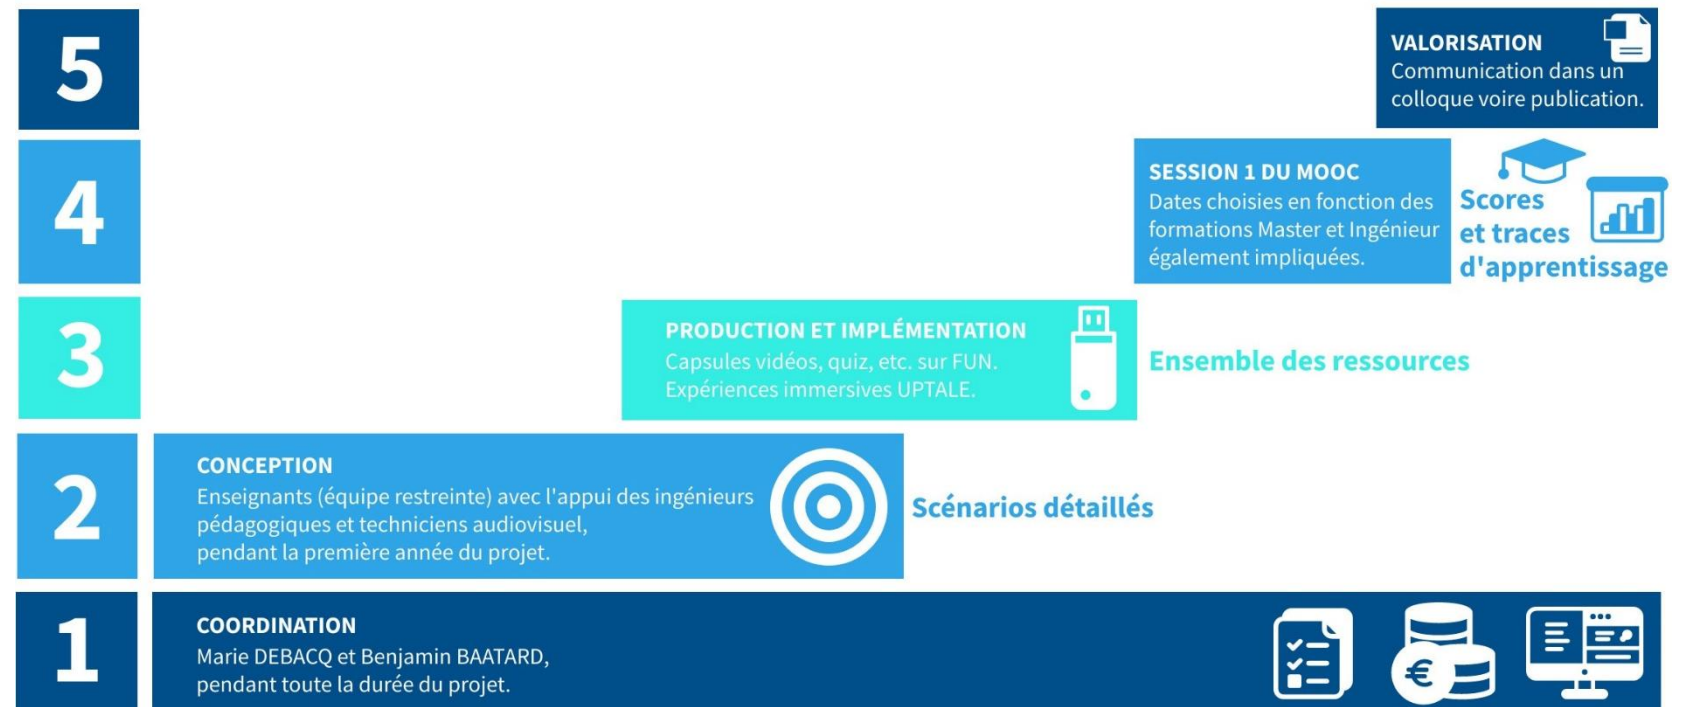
5

VALORISATION
Communication dans un colloque voire publication.

4

SESSION 1 DU MOOC
Dates choisies en fonction des formations Master et Ingénieur également impliquées.

Scores et traces d'apprentissage

3

PRODUCTION ET IMPLÉMENTATION
Capsules vidéos, quiz, etc. sur FUN.
Expériences immersives UPTALE.

Ensemble des ressources

2

CONCEPTION
Enseignants (équipe restreinte) avec l'appui des ingénieurs pédagogiques et techniciens audiovisuel, pendant la première année du projet.

Scénarios détaillés

1

COORDINATION
Marie DEBACQ et Benjamin BAATARD, pendant toute la durée du projet.

€